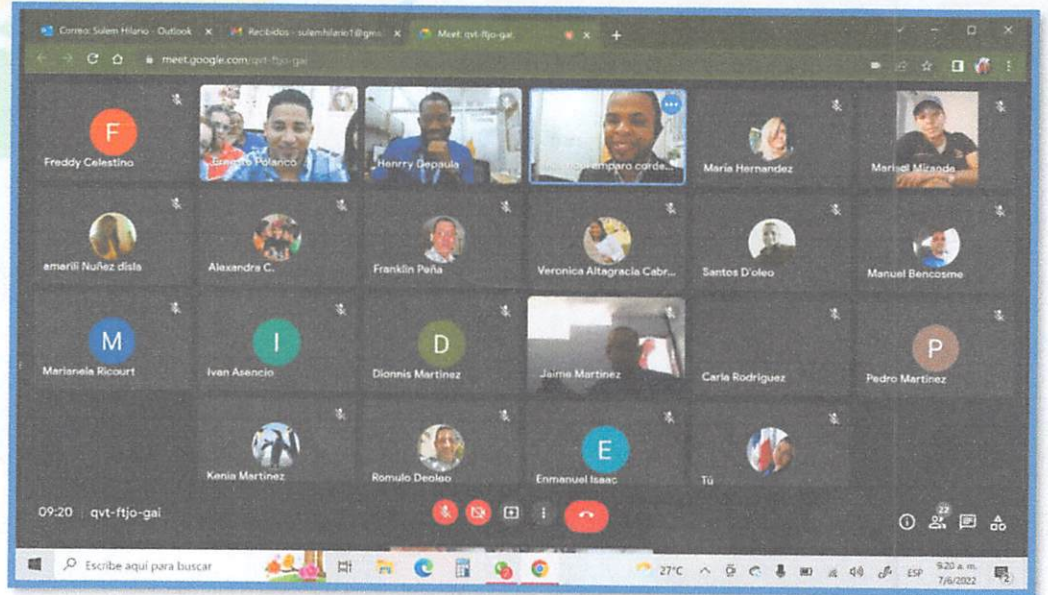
Correo: Sulem Hilario - Outlook
Recibidos - sulemhilario1@gm
Meet: qvt-ftjo-gai
meet.google.com/qvt-ftjo-gai

F
Freddy Celestino
Ernesto Polanco
Henrry Depaula
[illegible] amparo corde...
Maria Hernandez
Marisol Mizanda

amerili Nuñez disla
Alexandra C.
Franklin Peña
Veronica Altagracia Cabr...
Santos D'oleo
Manuel Bencosme

M
Marianela Ricourt
I
Ivan Asencio
D
Dionnis Martinez
Jaime Martinez
Carla Rodriguez
P
Pedro Martinez

Kenia Martinez
Romulo Deoleo
E
Enmanuel Isaac
Tú

09:20 | qvt-ftjo-gai
22

Escribe aquí para buscar
27°C
ESP
9:20 a. m.
7/6/2022
2